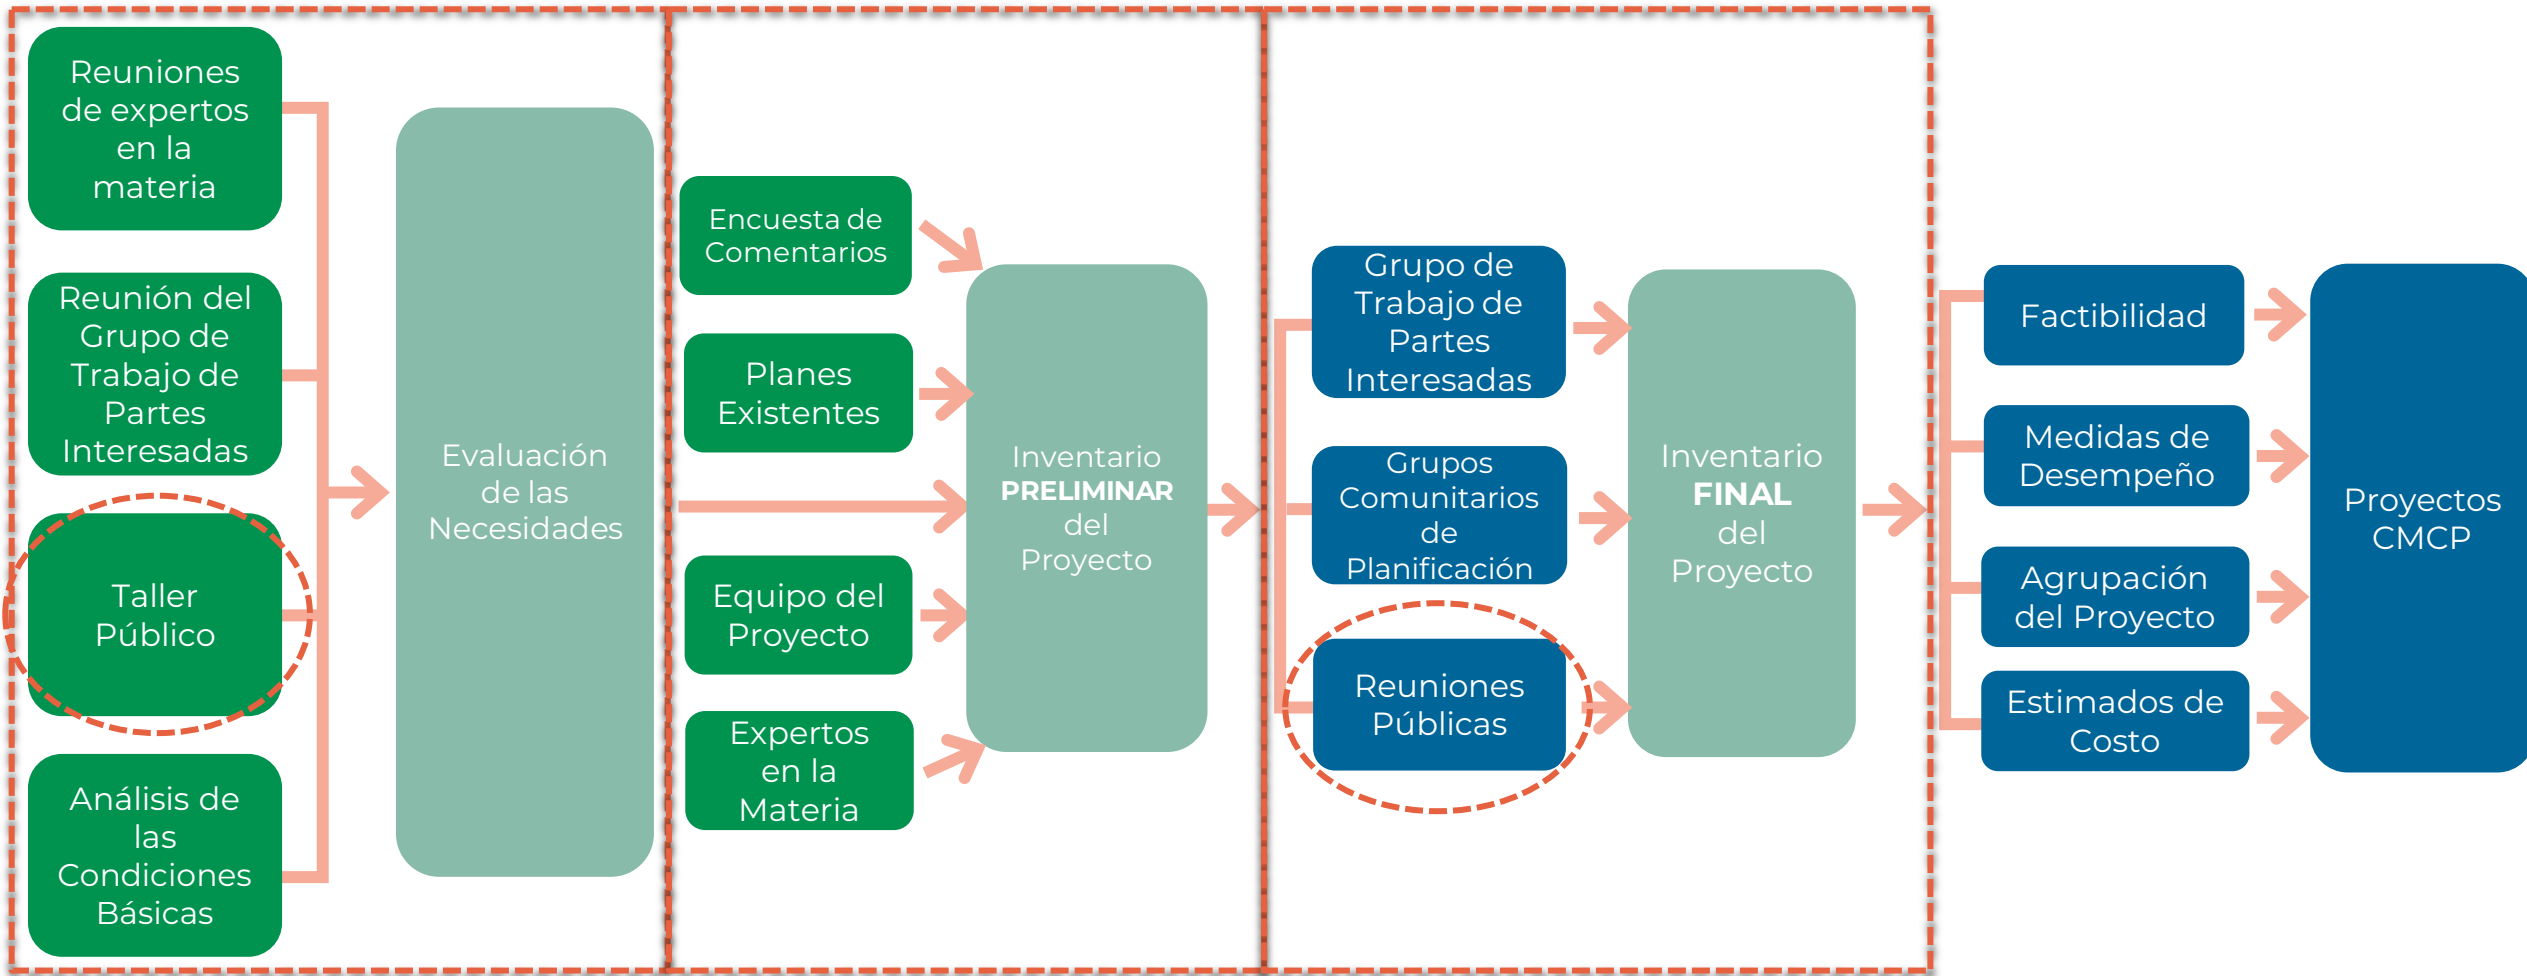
Reuniones de expertos en la materia

Reunión del Grupo de Trabajo de Partes Interesadas

Taller Público

Análisis de las Condiciones Básicas

Evaluación de las Necesidades

Encuesta de Comentarios

Planes Existentes

Equipo del Proyecto

Expertos en la Materia

Inventario **PRELIMINAR** del Proyecto

Grupo de Trabajo de Partes Interesadas

Grupos Comunitarios de Planificación

Reuniones Públicas

Inventario **FINAL** del Proyecto

Factibilidad

Medidas de Desempeño

Agrupación del Proyecto

Estimados de Costo

Proyectos CMCP